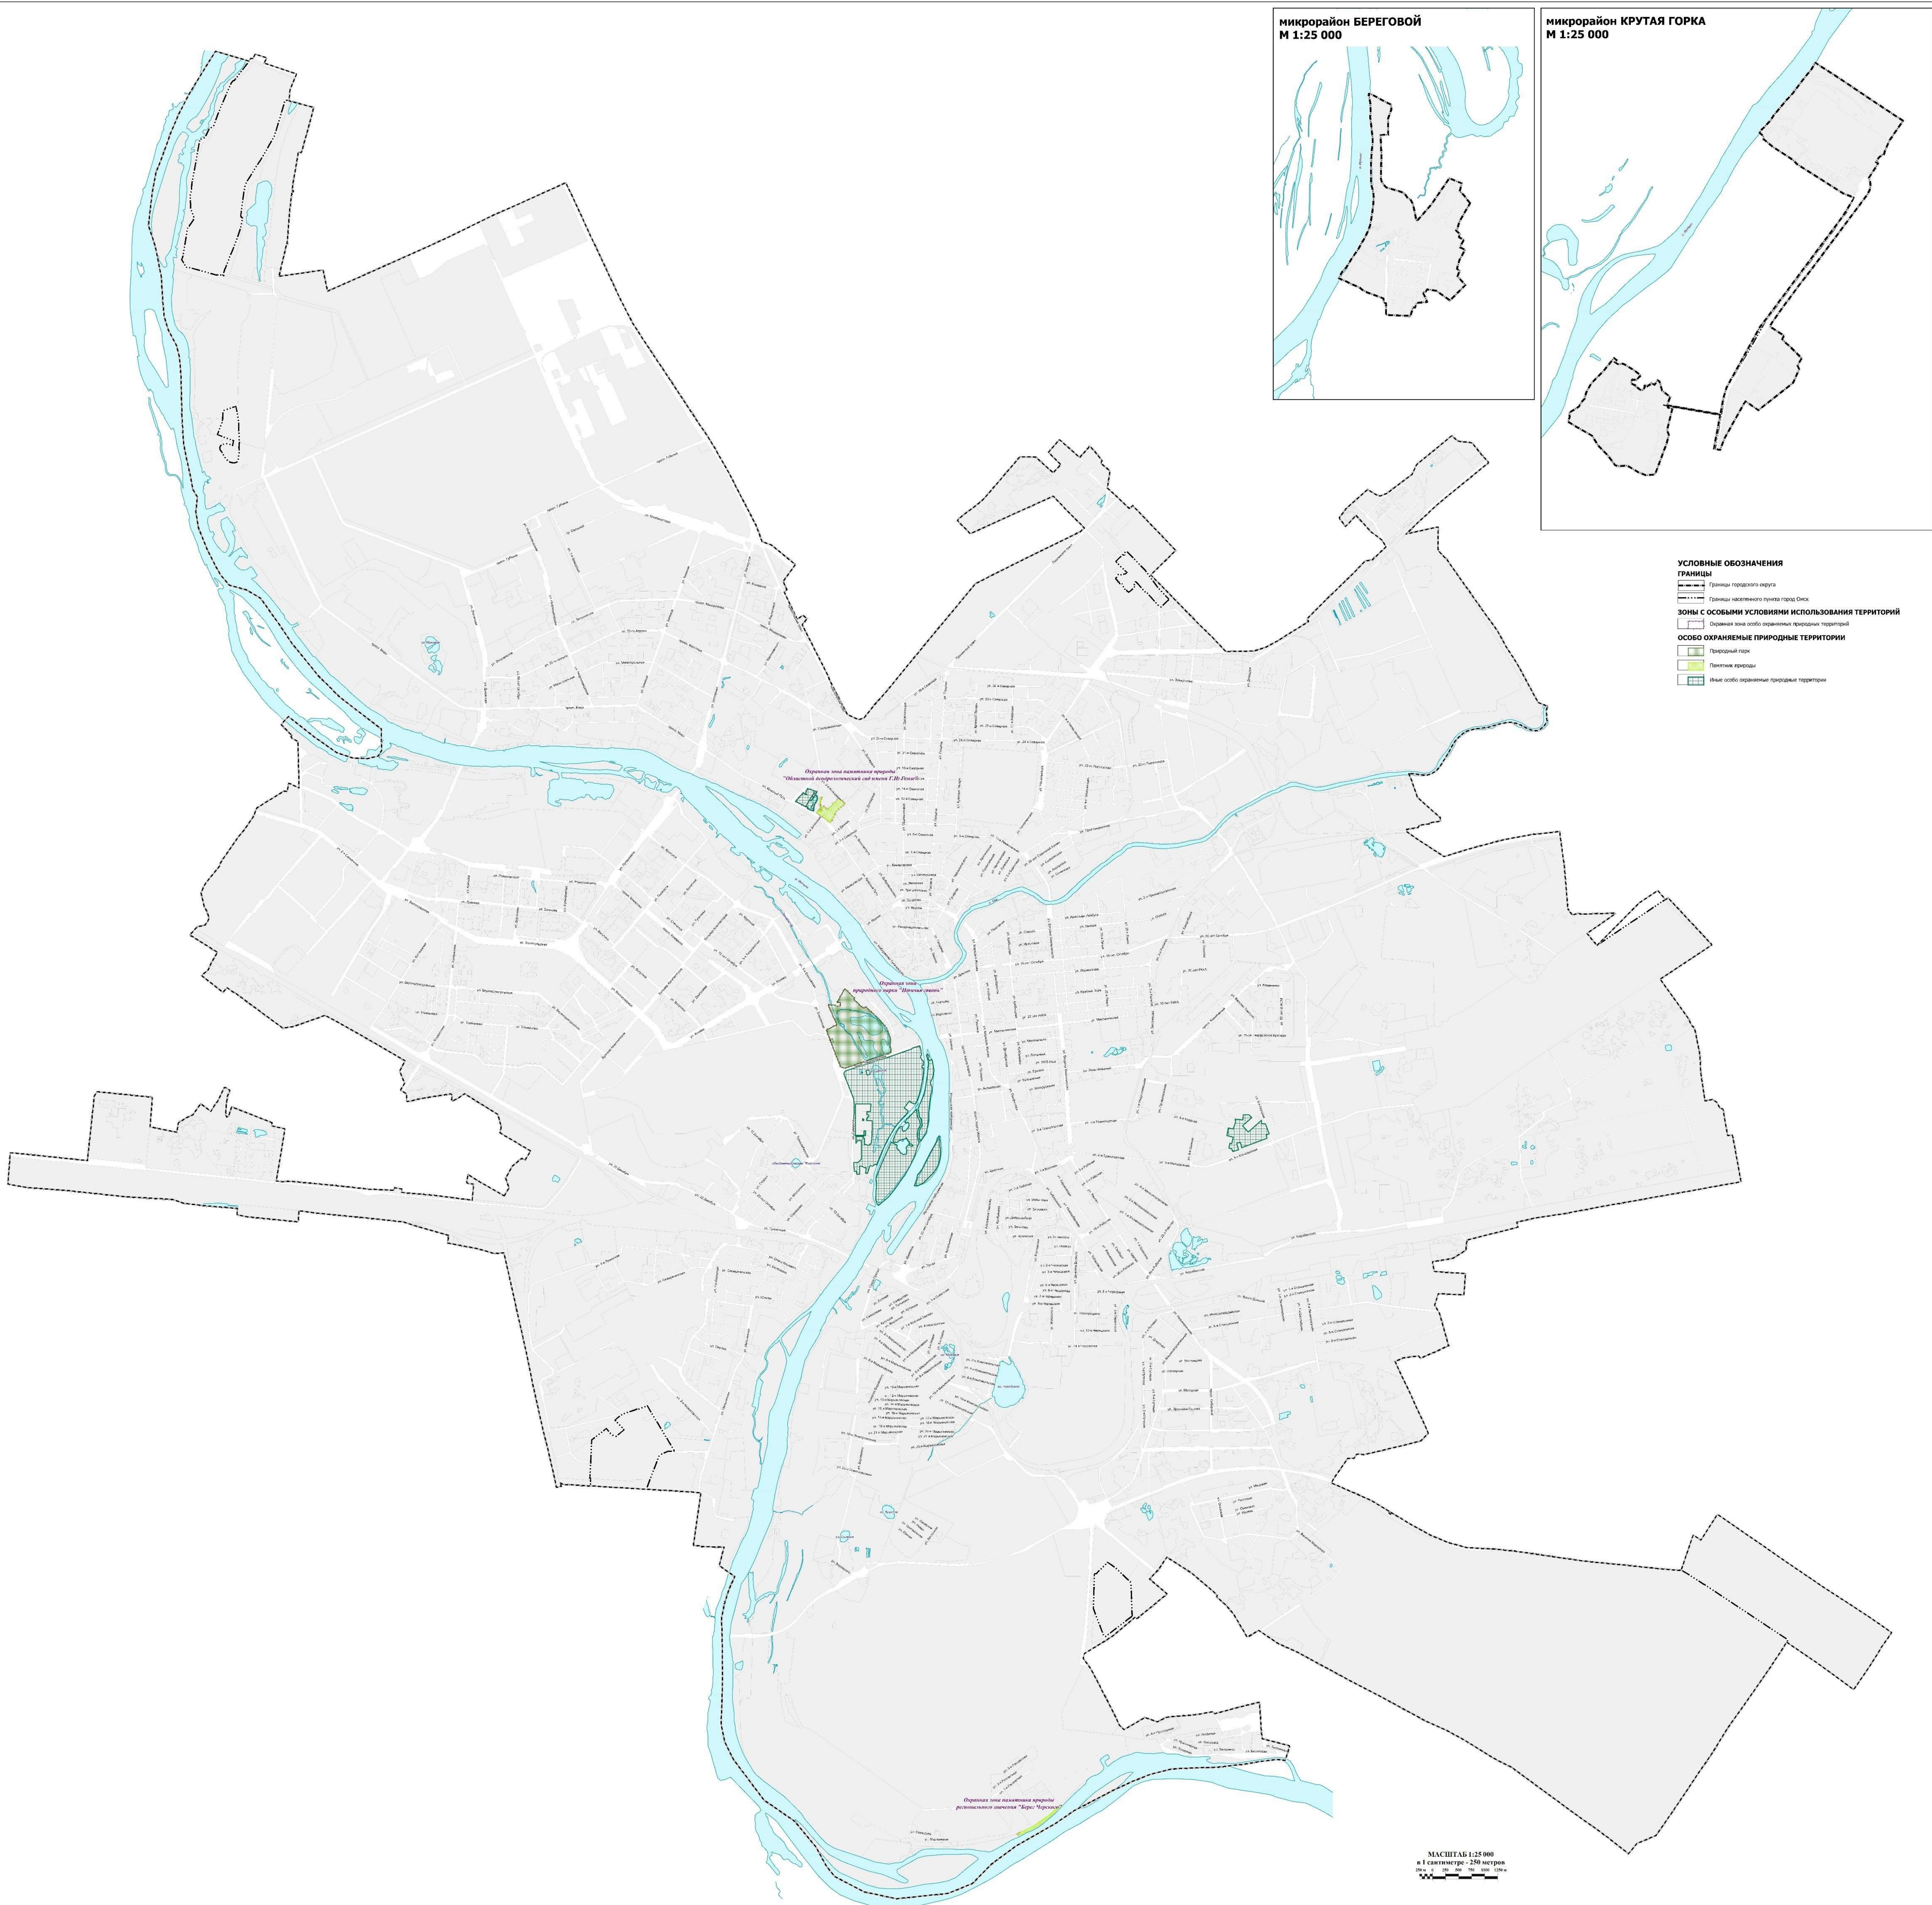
микрорайон БЕРЕГОВОЙ
М 1:25 000

микрорайон КРУТАЯ ГОРКА
М 1:25 000

УСЛОВНЫЕ ОБОЗНАЧЕНИЯ
ГРАНИЦЫ
Границы городского округа
Границы населенного пункта город Омск
ЗОНЫ С ОСОБЫМИ УСЛОВИЯМИ ИСПОЛЬЗОВАНИЯ ТЕРРИТОРИЙ
Охранная зона особо охраняемых природных территорий
ОСОБО ОХРАНЯЕМЫЕ ПРИРОДНЫЕ ТЕРРИТОРИИ
Природный парк
Памятник природы
Иные особо охраняемые природные территории

Охранная зона памятника природы "Областной дендрологический сад имени Г.И.Гензе"

Охранная зона природного парка "Птичья гавань"

Охранная зона памятника природы регионального значения "Берег Черёмки"

МАСШТАБ 1:25 000
в 1 сантиметре - 250 метров